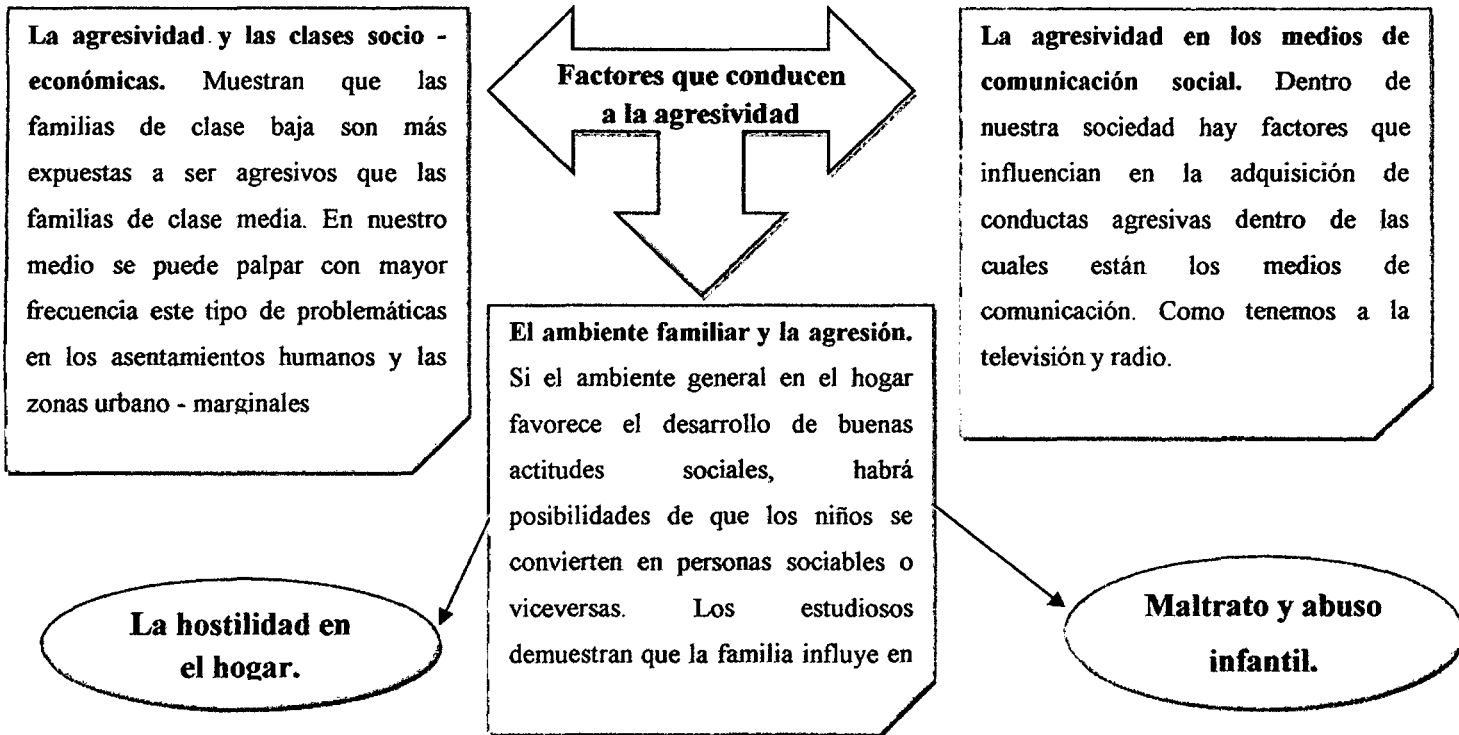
Factores que conducen a la agresividad

La agresividad y las clases socio - económicas. Muestran que las familias de clase baja son más expuestas a ser agresivos que las familias de clase media. En nuestro medio se puede palpar con mayor frecuencia este tipo de problemáticas en los asentamientos humanos y las zonas urbano - marginales

La agresividad en los medios de comunicación social. Dentro de nuestra sociedad hay factores que influencian en la adquisición de conductas agresivas dentro de las cuales están los medios de comunicación. Como tenemos a la televisión y radio.

El ambiente familiar y la agresión. Si el ambiente general en el hogar favorece el desarrollo de buenas actitudes sociales, habrá posibilidades de que los niños se convierten en personas sociables o viceversas. Los estudiosos demuestran que la familia influye en

La hostilidad en el hogar.

Maltrato y abuso infantil.